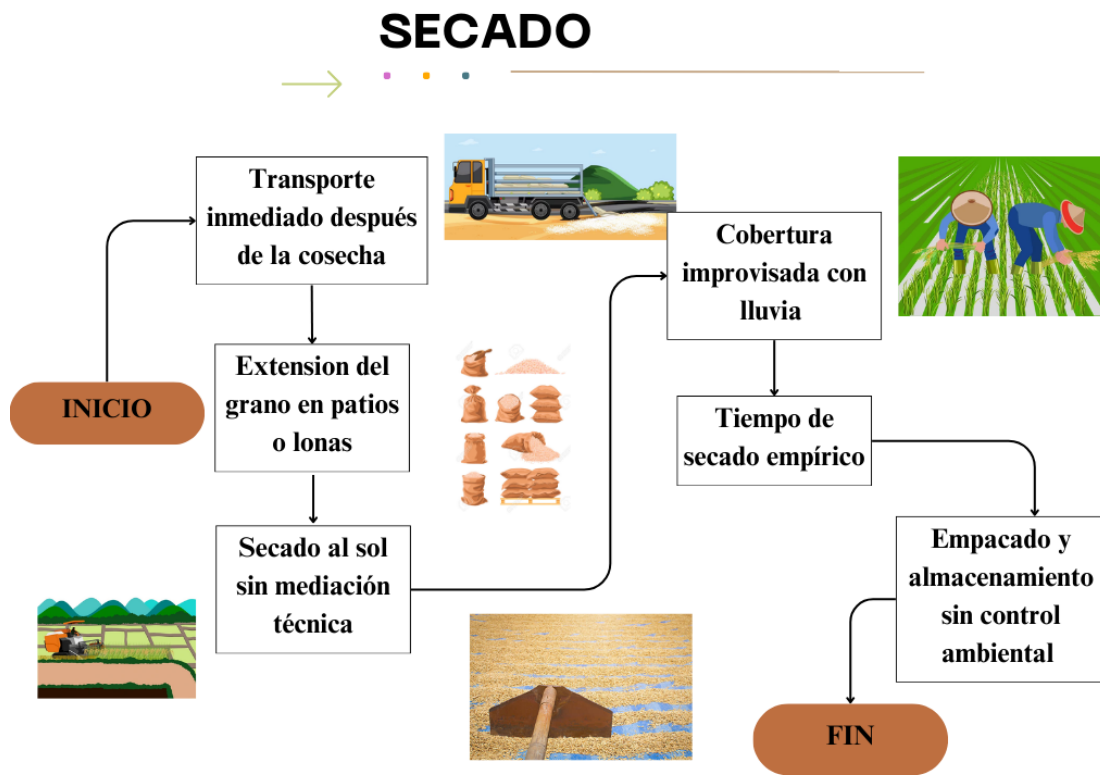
SECADO

INICIO

Transporte inmediado después de la cosecha

Extension del grano en patios o lonas

Secado al sol sin mediación técnica

Cobertura improvisada con lluvia

Tiempo de secado empírico

Empacado y almacenamiento sin control ambiental

FIN